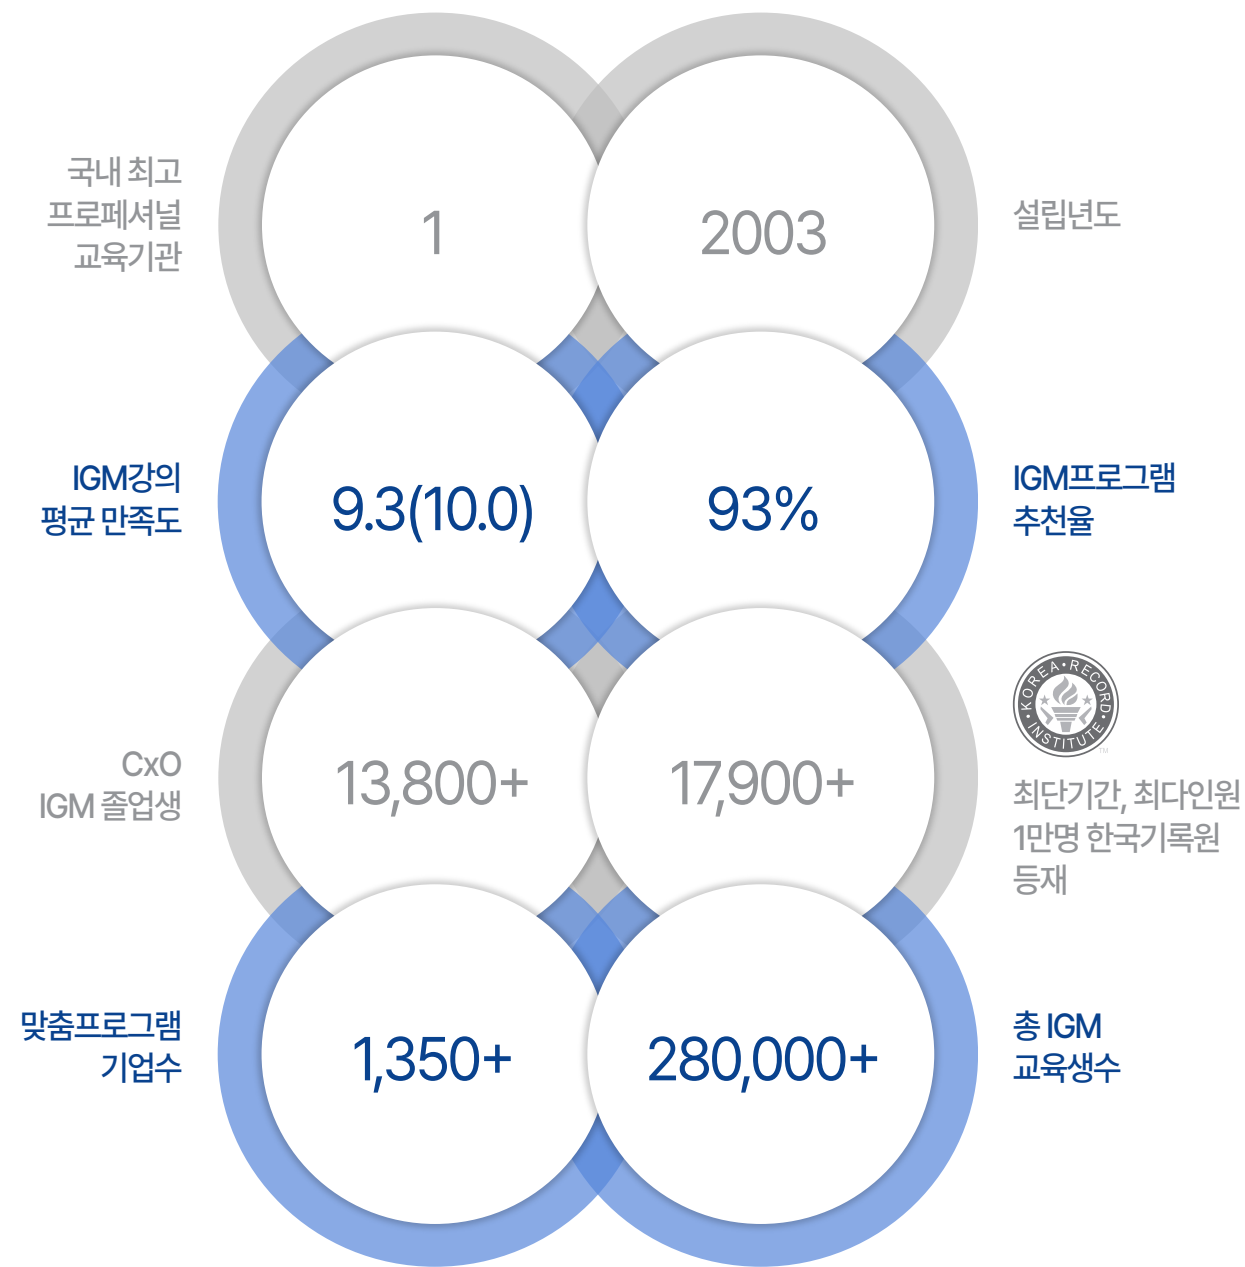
국내 최고 프로페셔널 교육기관

1

2003

설립년도

IGM강의 평균 만족도

9.3(10.0)

93%

IGM프로그램 추천율

CxO IGM 졸업생

13,800+

17,900+

KOREA RECORD INSTITUTE

최단기간, 최다인원 1만명 한국기록원 등재

맞춤프로그램 기업수

1,350+

280,000+

총 IGM 교육생수